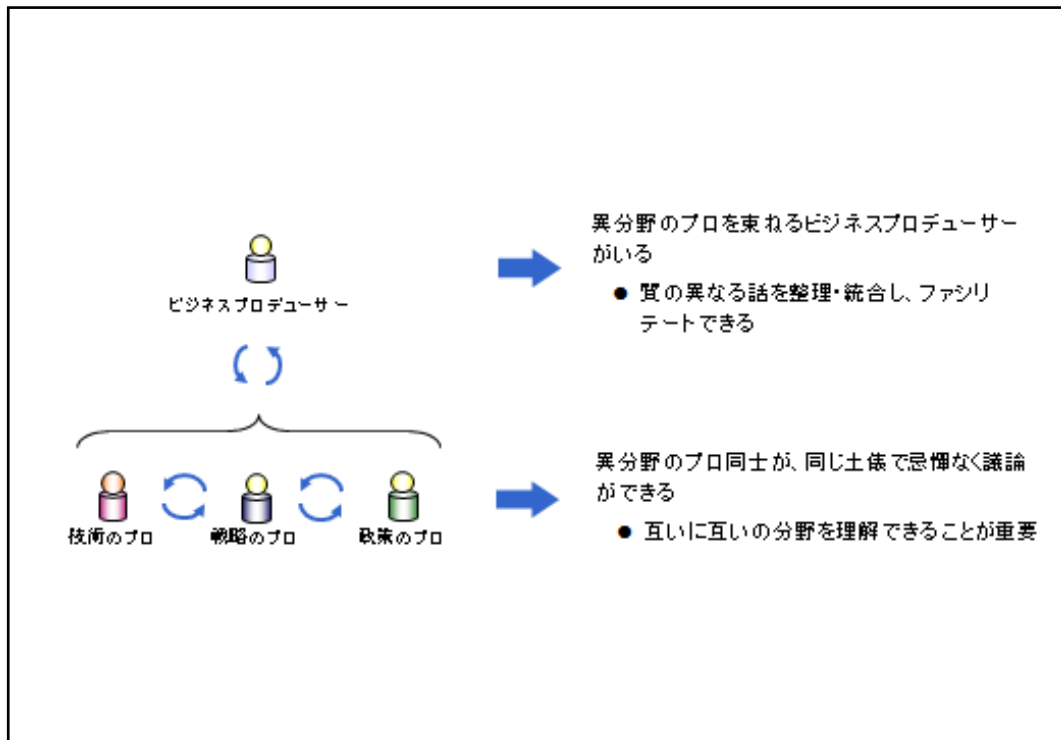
ビジネスプロデューサー

技術のプロ

戦略のプロ

政策のプロ

異分野のプロを束ねるビジネスプロデューサーがいる

● 質の異なる話を整理・統合し、ファシリテートできる

異分野のプロ同士が、同じ土俵で忌憚なく議論ができる

● 互いに互いの分野を理解できることが重要